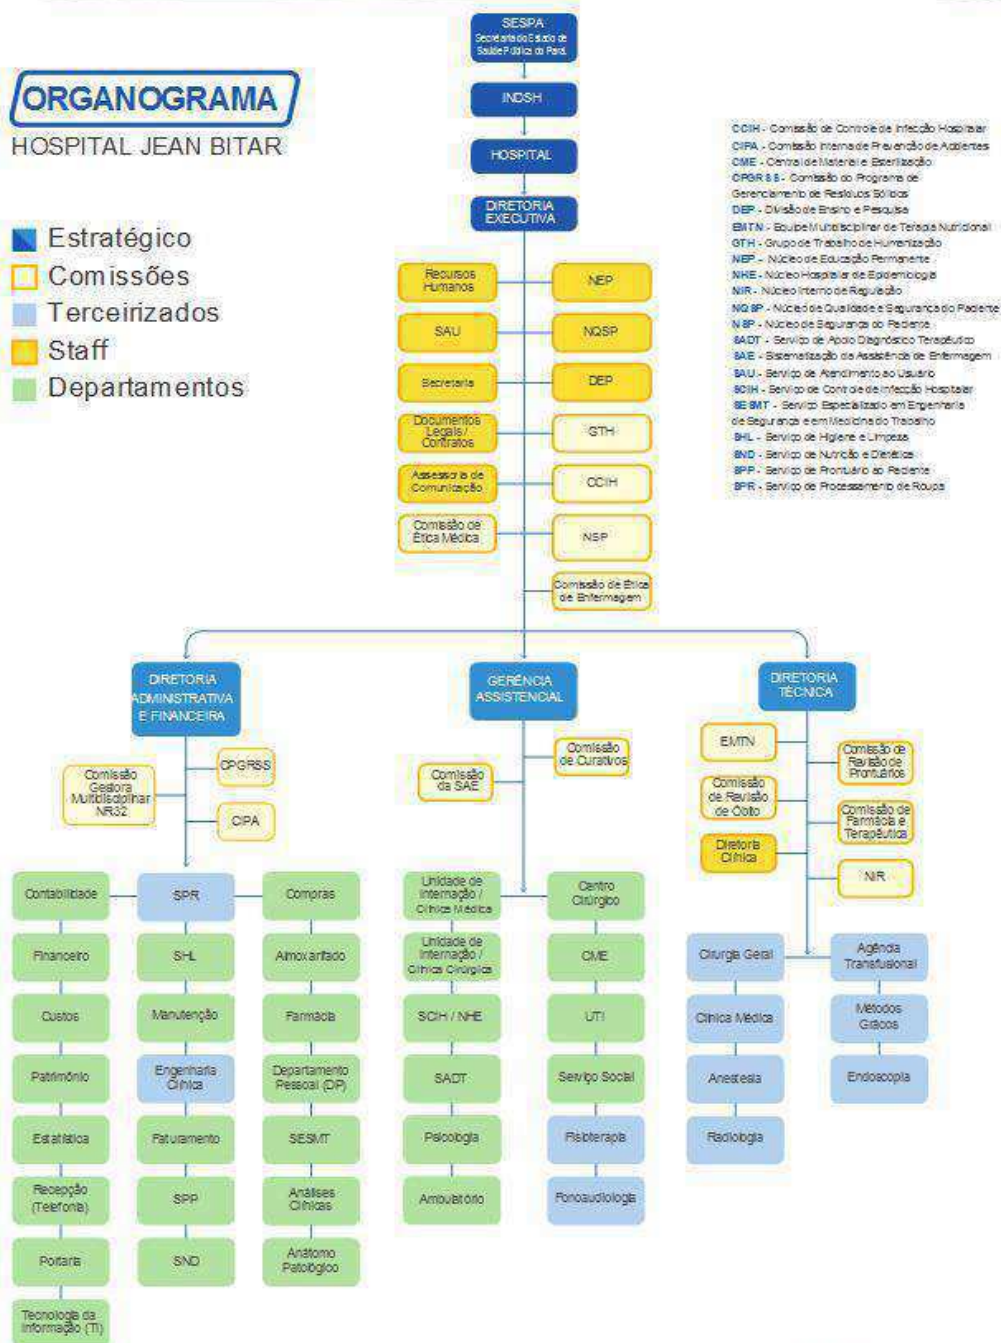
ORGANOGRAMA
HOSPITAL JEAN BITAR

Estratégico
Comissões
Terceirizados
Staff
Departamentos

SESPA
Secretaria de Estado de Saúde Pública do Pará

INDSH

HOSPITAL

DIRETORIA EXECUTIVA

CCIH - Comissão de Controle de Infecção Hospitalar
CIPA - Comissão Interna de Prevenção de Acidentes
CME - Central de Material e Esterilização
CPGRSS - Comissão do Programa de Gerenciamento de Resíduos Sólidos
DEP - Divisão de Ensino e Pesquisa
EMTN - Equipe Multidisciplinar de Terapia Nutricional
GTH - Grupo de Trabalho de Humanização
NEP - Núcleo de Educação Permanente
NHE - Núcleo Hospitalar de Epidemiologia
NIR - Núcleo Interno de Regulação
NQSP - Núcleo de Qualidade e Segurança do Paciente
NSP - Núcleo de Segurança do Paciente
SADT - Serviço de Apoio Diagnóstico Terapêutico
SAE - Sistematização da Assistência de Enfermagem
SAU - Serviço de Atendimento ao Usuário
SCIH - Serviço de Controle de Infecção Hospitalar
SESMT - Serviço Especializado em Engenharia de Segurança e em Medicina do Trabalho
SHL - Serviço de Higiene e Limpeza
SND - Serviço de Nutrição e Dietética
SPP - Serviço de Prontuário do Paciente
SPR - Serviço de Processamento de Roupa

Recursos Humanos
NEP
SAU
NQSP
Secretaria
DEP
Documentos Legais / Contratos
GTH
Assessoria de Comunicação
CCIH
Comissão de Ética Médica
NSP
Comissão de Ética de Enfermagem

DIRETORIA ADMINISTRATIVA E FINANCEIRA
CPGRSS
Comissão Gestora Multidisciplinar NR32
CIPA
Contabilidade
SPR
Compras
Financeiro
SHL
Almoxarifado
Custos
Manutenção
Farmácia
Patrimônio
Engenharia Clínica
Departamento Pessoal (DP)
Estatística
Faturamento
SESMT
Recepção (Telefonia)
SPP
Análises Clínicas
Portaria
SND
Anátomo Patológico
Tecnologia da Informação (TI)

GERÊNCIA ASSISTENCIAL
Comissão de Curativos
Comissão da SAE
Unidade de Internação / Clínica Médica
Centro Cirúrgico
Unidade de Internação / Clínica Cirúrgica
CME
SCIH / NHE
UTI
SADT
Serviço Social
Psicologia
Fisioterapia
Ambulatório
Fonoaudiologia

DIRETORIA TÉCNICA
EMTN
Comissão de Revisão de Prontuários
Comissão de Revisão de Óbito
Comissão de Farmácia e Terapêutica
Diretoria Clínica
NIR
Cirurgia Geral
Agência Transfusional
Clínica Médica
Métodos Gráficos
Anestesia
Endoscopia
Radiologia